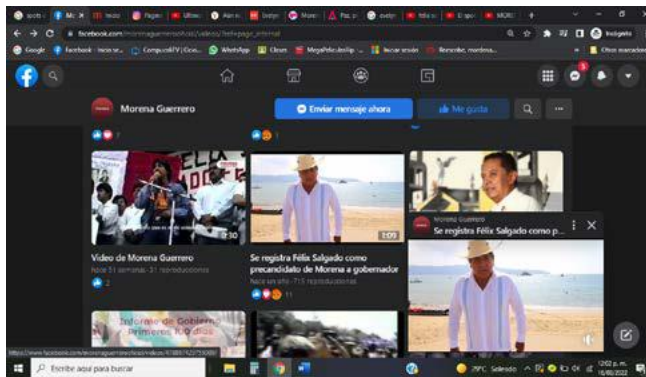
facebook.com/morenaguerreroficial/videos/?ref=page_internal

Google Facebook - Inicia se... CompucellTV | Goo... WhatsApp Clean MegaPeliculasRip ... Iniciar sesión Reescribe, mordiosa... Otros marcadores

Morena Guerrero

Enviar mensaje ahora

Me gusta

7

1

0:30

Video de Morena Guerrero

Hace 51 semanas · 31 reproducciones

2

1:09

Se registra Félix Salgado como precandidato de Morena a gobernador

Hace un año · 715 reproducciones

11

Morena Guerrero

Se registra Félix Salgado como p...

Informe de Gobierno Primeros 100 días

Escribe aquí para buscar

29°C Soleado

12:02 p. m.